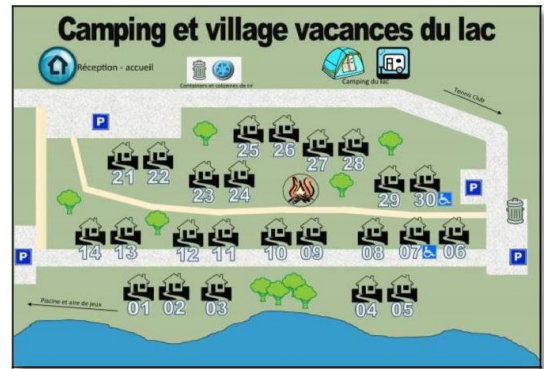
Camping et village vacances du lac

Réception - accueil

Conteneurs et colonnes de tri

Camping du lac

Tennis Club

P

25 26 27 28

21 22

23 24

29 30

P

P

14 13 12 11 10 09 08 07 06

P

Piscine et aire de jeux

01 02 03

04 05